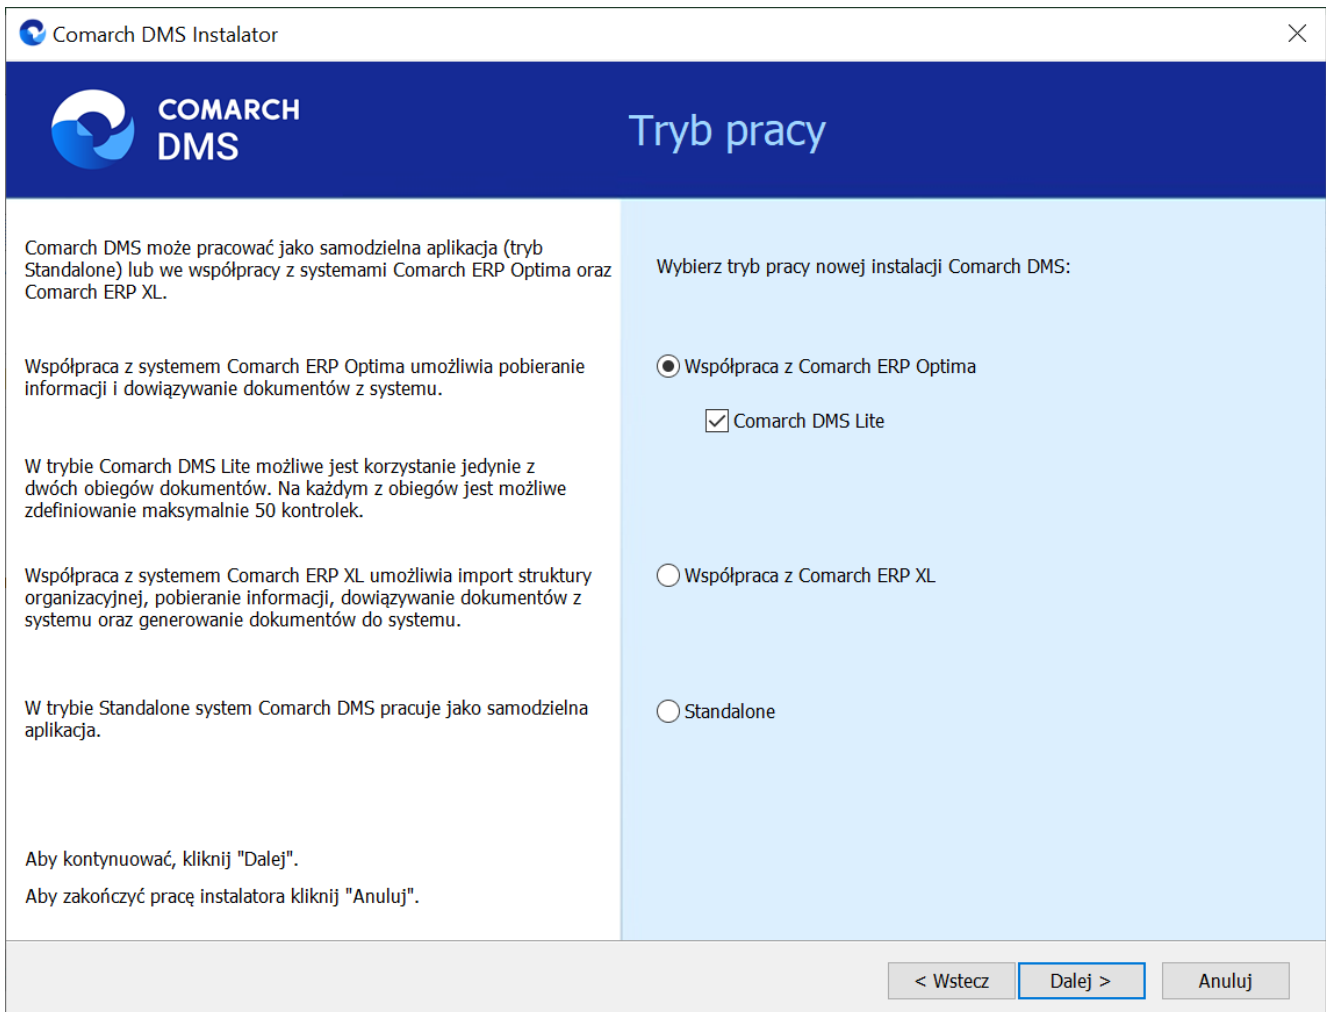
Comarch DMS Instalator

COMARCH DMS

Tryb pracy

Comarch DMS może pracować jako samodzielna aplikacja (tryb Standalone) lub we współpracy z systemami Comarch ERP Optima oraz Comarch ERP XL.

Współpraca z systemem Comarch ERP Optima umożliwia pobieranie informacji i dowiązywanie dokumentów z systemu.

W trybie Comarch DMS Lite możliwe jest korzystanie jedynie z dwóch obiegów dokumentów. Na każdym z obiegów jest możliwe zdefiniowanie maksymalnie 50 kontrolek.

Współpraca z systemem Comarch ERP XL umożliwia import struktury organizacyjnej, pobieranie informacji, dowiązywanie dokumentów z systemu oraz generowanie dokumentów do systemu.

W trybie Standalone system Comarch DMS pracuje jako samodzielna aplikacja.

Aby kontynuować, kliknij "Dalej".

Aby zakończyć pracę instalatora kliknij "Anuluj".

Wybierz tryb pracy nowej instalacji Comarch DMS:

Współpraca z Comarch ERP Optima

Comarch DMS Lite

Współpraca z Comarch ERP XL

Standalone

< Wstecz | Dalej > | Anuluj